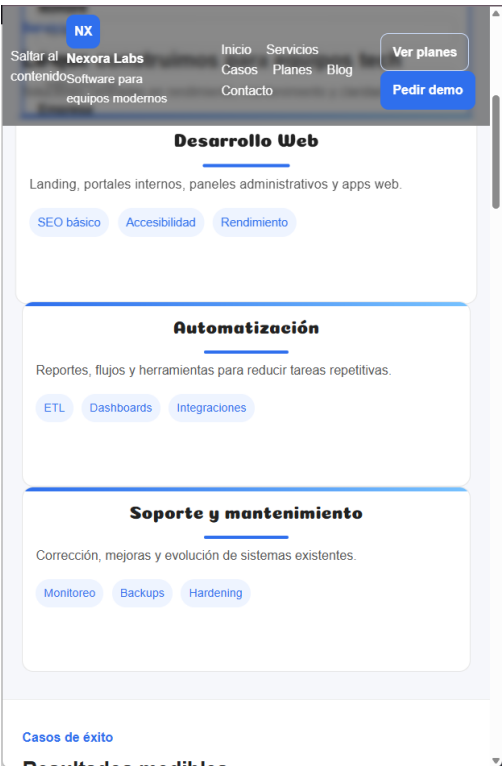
Saltar al contenido

NX

Nexora Labs
Software para equipos modernos

Inicio Servicios Casos Planes Blog Contacto

Ver planes

Pedir demo

Desarrollo Web

Landing, portales internos, paneles administrativos y apps web.

SEO básico Accesibilidad Rendimiento

Automatización

Reportes, flujos y herramientas para reducir tareas repetitivas.

ETL Dashboards Integraciones

Soporte y mantenimiento

Corrección, mejoras y evolución de sistemas existentes.

Monitoreo Backups Hardening

Casos de éxito

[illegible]